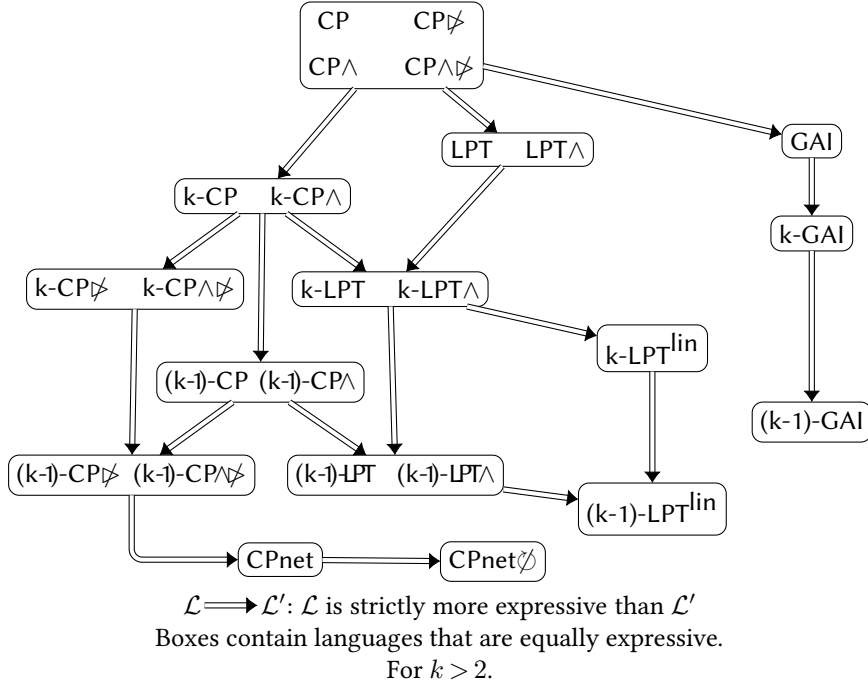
CP CP$\not\trianglerighteq$
CP$\wedge$ CP$\wedge\not\trianglerighteq$

LPT LPT$\wedge$

GAI

k-CP k-CP$\wedge$

k-GAI

k-CP$\not\trianglerighteq$ k-CP$\wedge\not\trianglerighteq$

k-LPT k-LPT$\wedge$

k-LPT$^{\text{lin}}$

(k-1)-CP (k-1)-CP$\wedge$

(k-1)-GAI

(k-1)-CP$\not\trianglerighteq$ (k-1)-CP$\wedge\not\trianglerighteq$

(k-1)-LPT (k-1)-LPT$\wedge$

(k-1)-LPT$^{\text{lin}}$

CPnet CPnet$\emptyset$

$\mathcal{L} \Longrightarrow \mathcal{L}'$: $\mathcal{L}$ is strictly more expressive than $\mathcal{L}'$
Boxes contain languages that are equally expressive.
For $k > 2$.